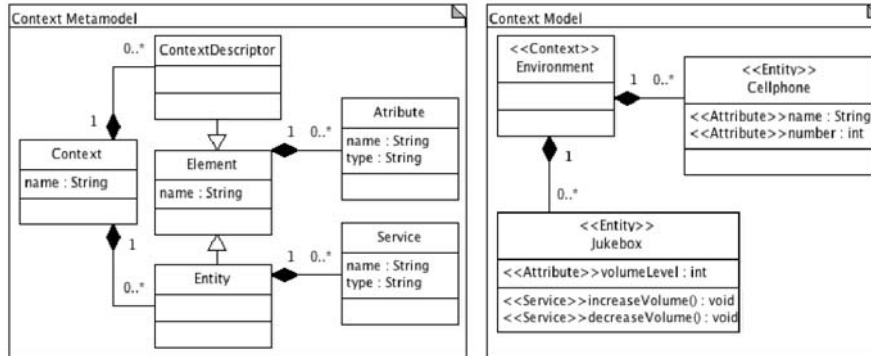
Context Metamodel

0..*
ContextDescriptor

1
Context
name : String

Element
name : String

1 0..*
Atribute
name : String
type : String

1
0..*
Entity

1 0..*
Service
name : String
type : String

Context Model

<<Context>>
Environment

1 0..*
<<Entity>>
Cellphone
<<Attribute>>name : String
<<Attribute>>number : int

1
0..*
<<Entity>>
Jukebox
<<Attribute>>volumeLevel : int
<<Service>>increaseVolume() : void
<<Service>>decreaseVolume() : void